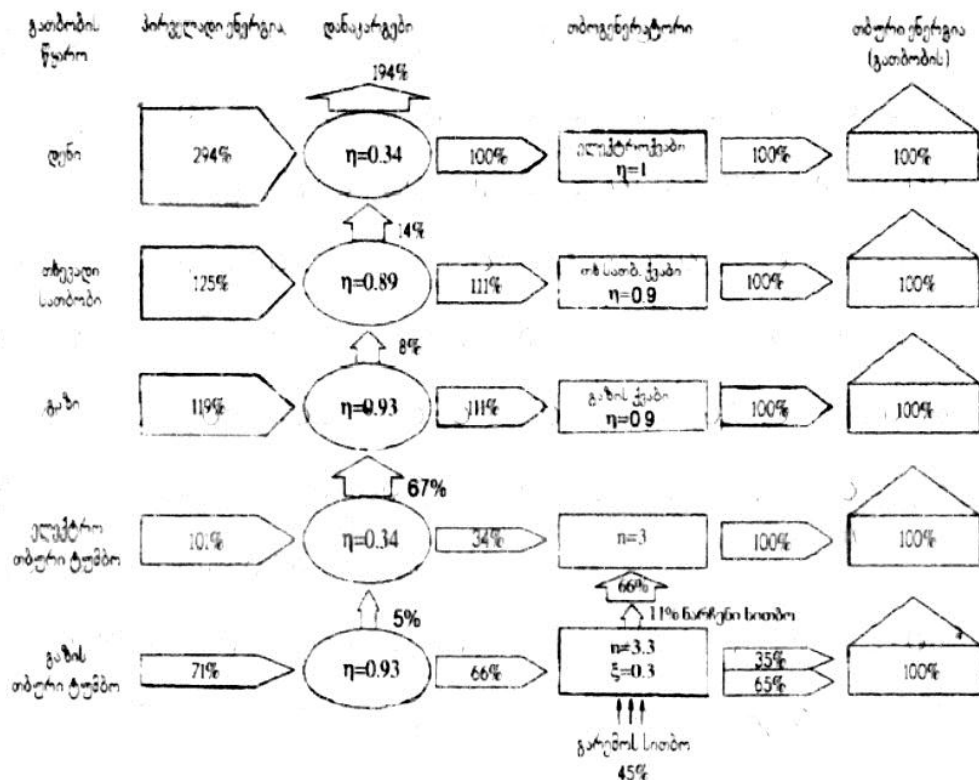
გათბობის წყარო | პირველადი ენერგია | დანადგარები | თბოგენერატორი | თბური ენერგია (გათბობის)

194%

დენი | 294% | η=0.34 | 100% | ელექტროქვაბი η=1 | 100% | 100%

14%

თხევადი სათბობი | 125% | η=0.89 | 111% | თხ სათბ. ქვაბი η=0.9 | 100% | 100%

8%

გაზი | 119% | η=0.93 | 111% | გაზის ქვაბი η=0.9 | 100% | 100%

67%

ელექტრო თბური ტუმბო | 101% | η=0.34 | 34% | n=3 | 100% | 100%

66%

5%

11% ნარჩენი სითბო

გაზის თბური ტუმბო | 71% | η=0.93 | 66% | n=3.3 ξ=0.3 | 35% 65% | 100%

გარემოს სითბო 45%